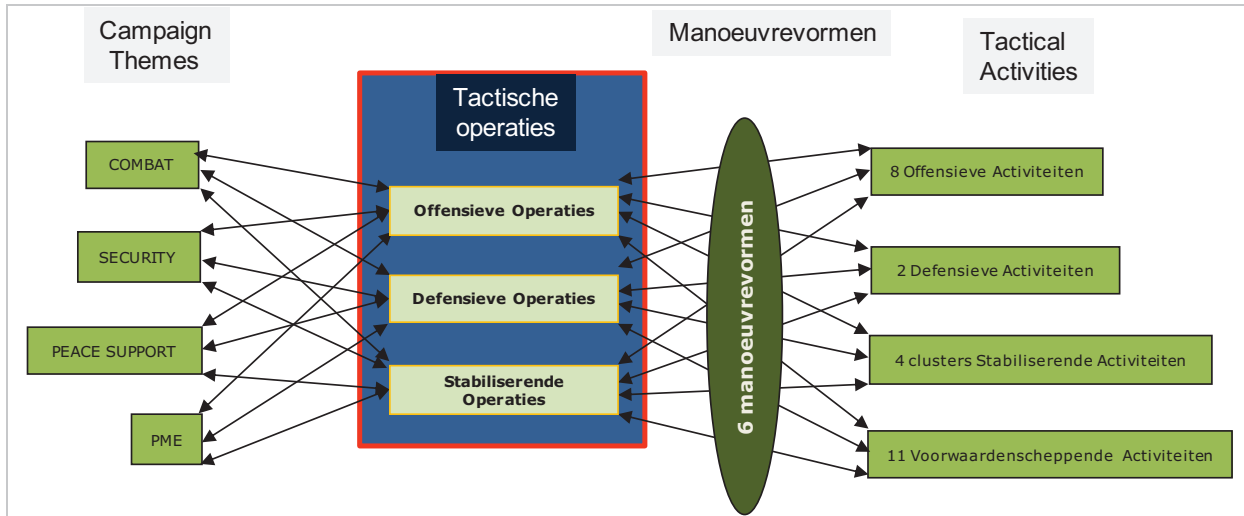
Campaign Themes

Manoeuvrevormen

Tactical Activities

Tactische operaties

COMBAT

SECURITY

PEACE SUPPORT

PME

Offensieve Operaties

Defensieve Operaties

Stabiliserende Operaties

6 manoeuvrevormen

8 Offensieve Activiteiten

2 Defensieve Activiteiten

4 clusters Stabiliserende Activiteiten

11 Voorwaardenscheppende Activiteiten